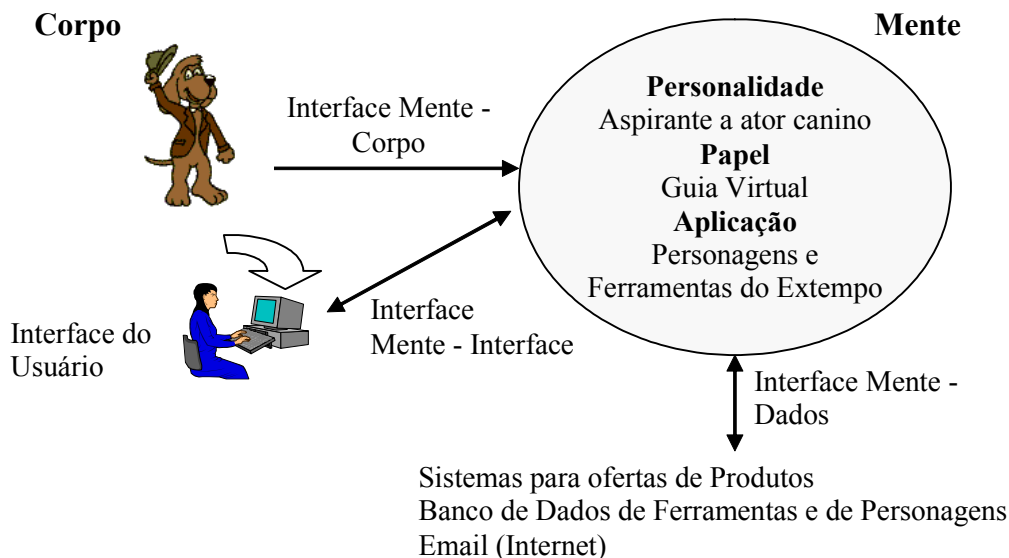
**Corpo**

**Mente**

Interface Mente - Corpo

**Personalidade**
Aspirante a ator canino
**Papel**
Guia Virtual
**Aplicação**
Personagens e Ferramentas do Extempo

Interface do Usuário

Interface Mente - Interface

Interface Mente - Dados

Sistemas para ofertas de Produtos
Banco de Dados de Ferramentas e de Personagens
Email (Internet)